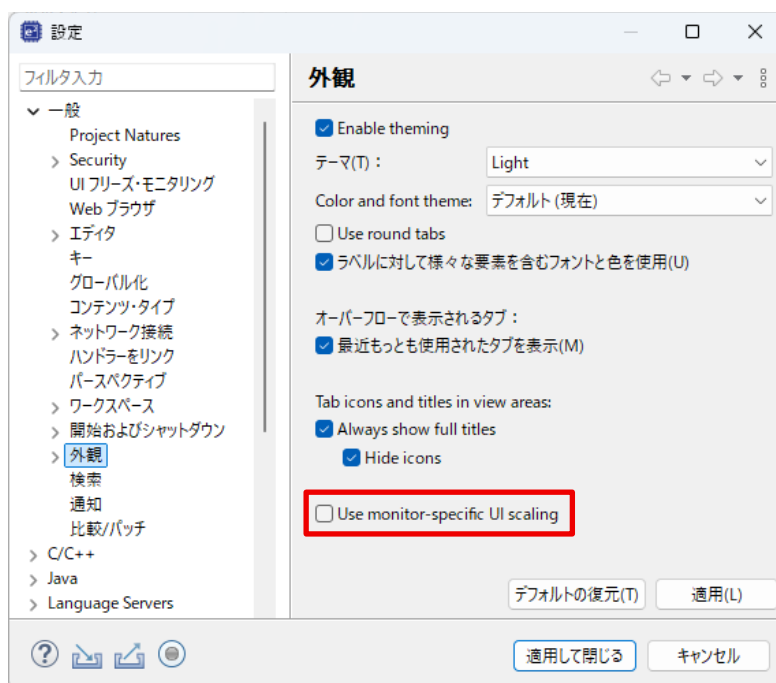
設定

フィルタ入力

一般
Project Natures
Security
UI フリーズ・モニタリング
Web ブラウザ
エディタ
キー
グローバル化
コンテンツ・タイプ
ネットワーク接続
ハンドラーをリンク
パースペクティブ
ワークスペース
開始およびシャットダウン
外観
検索
通知
比較/パッチ
C/C++
Java
Language Servers

外観

Enable theming
テーマ(T)： Light
Color and font theme: デフォルト (現在)
Use round tabs
ラベルに対して様々な要素を含むフォントと色を使用(U)

オーバーフローで表示されるタブ：
最近もっとも使用されたタブを表示(M)

Tab icons and titles in view areas:
Always show full titles
Hide icons

Use monitor-specific UI scaling

デフォルトの復元(T)
適用(L)

適用して閉じる
キャンセル